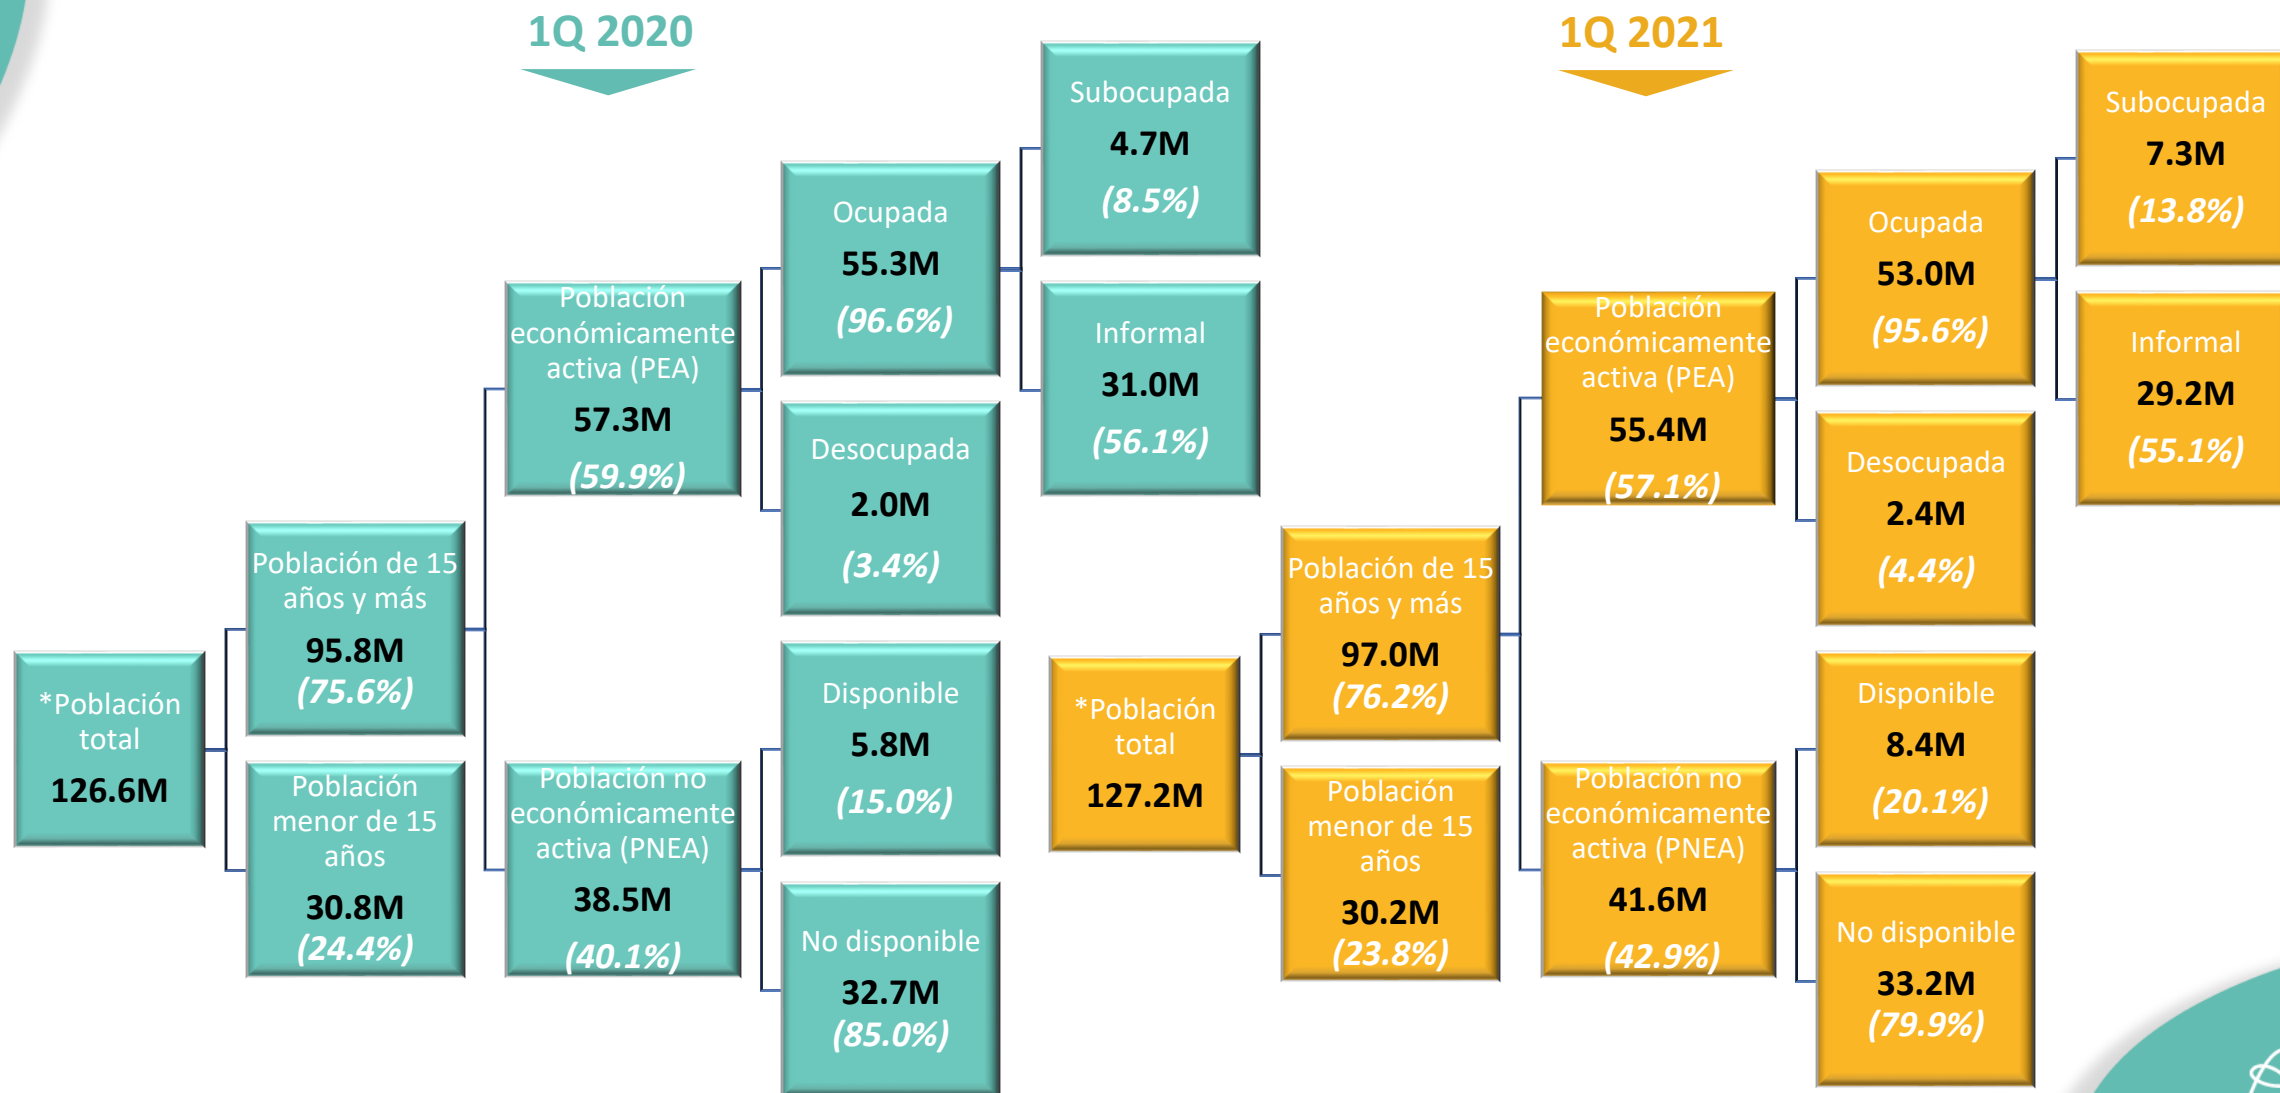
1Q 2020

*Población total
126.6M

Población de 15 años y más
95.8M
(75.6%)

Población menor de 15 años
30.8M
(24.4%)

Población económicamente activa (PEA)
57.3M
(59.9%)

Población no económicamente activa (PNEA)
38.5M
(40.1%)

Ocupada
55.3M
(96.6%)

Desocupada
2.0M
(3.4%)

Disponible
5.8M
(15.0%)

No disponible
32.7M
(85.0%)

Subocupada
4.7M
(8.5%)

Informal
31.0M
(56.1%)

1Q 2021

*Población total
127.2M

Población de 15 años y más
97.0M
(76.2%)

Población menor de 15 años
30.2M
(23.8%)

Población económicamente activa (PEA)
55.4M
(57.1%)

Población no económicamente activa (PNEA)
41.6M
(42.9%)

Ocupada
53.0M
(95.6%)

Desocupada
2.4M
(4.4%)

Disponible
8.4M
(20.1%)

No disponible
33.2M
(79.9%)

Subocupada
7.3M
(13.8%)

Informal
29.2M
(55.1%)